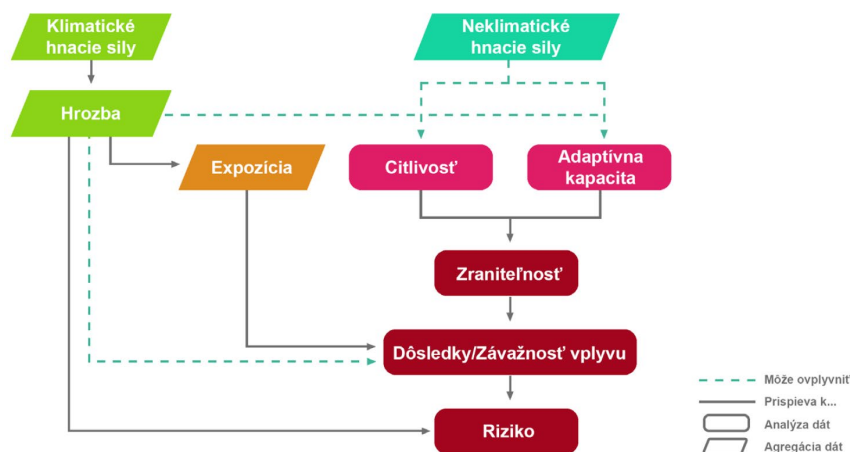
Klimatické hnacie sily

Neklimatické hnacie sily

Hrozba

Expozícia

Citlivosť

Adaptívna kapacita

Zraniteľnosť

Dôsledky/Závažnosť vplyvu

Riziko

Môže ovplyvniť

Prispieva k...

Analýza dát

Agregácia dát